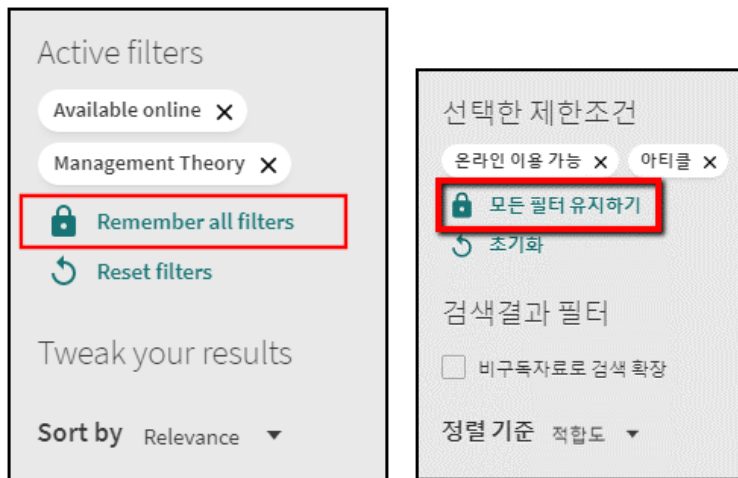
Active filters

Available online ✕

Management Theory ✕

Remember all filters

Reset filters

Tweak your results

Sort by Relevance

선택한 제한조건

온라인 이용 가능 ✕

아티클 ✕

모든 필터 유지하기

초기화

검색결과 필터

비구독자료로 검색 확장

정렬 기준 적합도